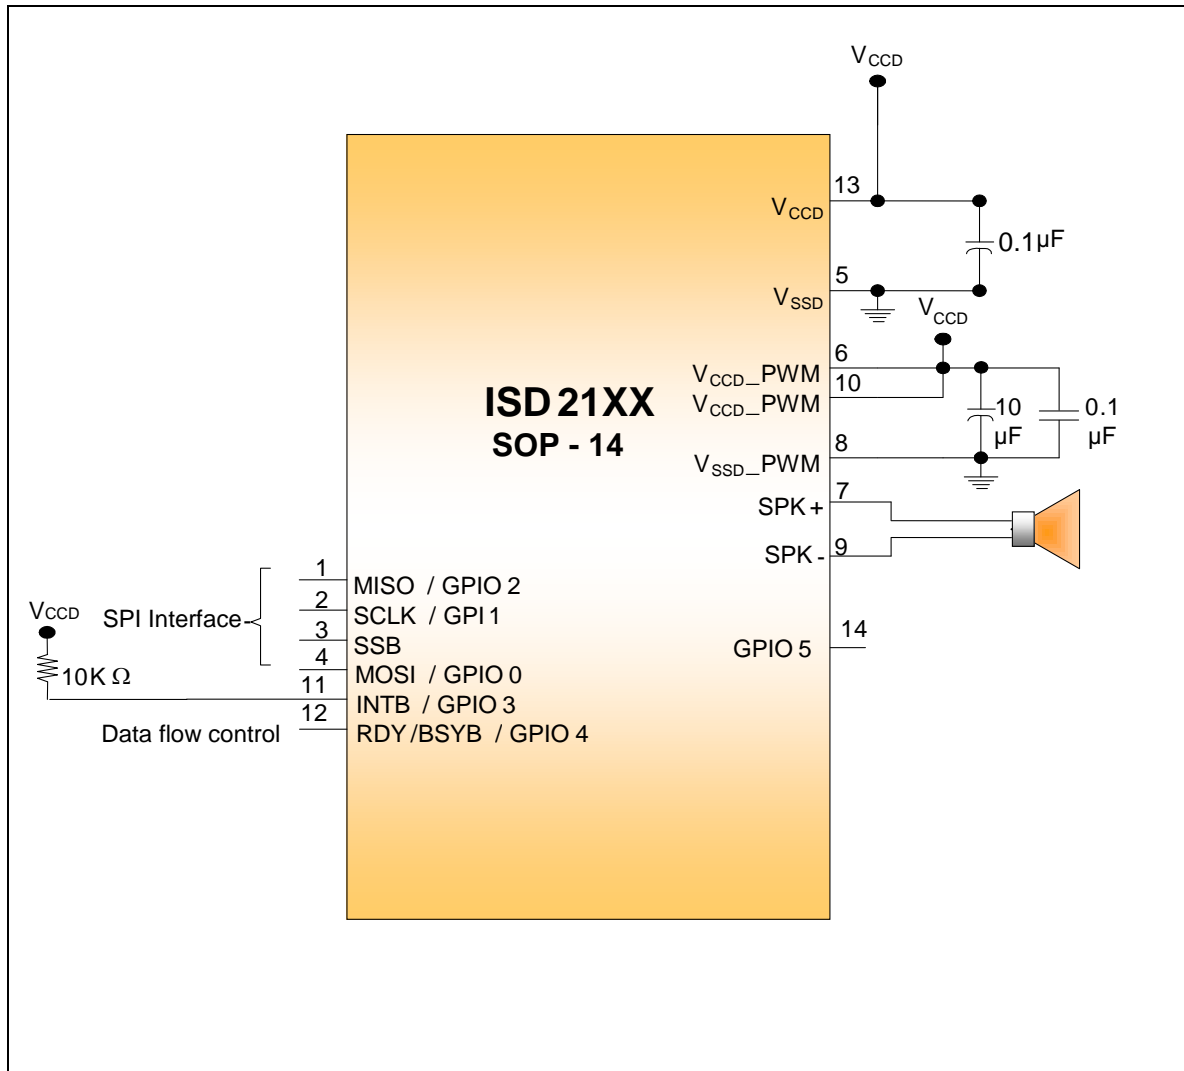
$V_{CCD}$

13
$V_{CCD}$
0.1µF
5
$V_{SSD}$
$V_{CCD}$
6
$V_{CCD}$_PWM
10
$V_{CCD}$_PWM
10 µF
0.1 µF
8
$V_{SSD}$_PWM
7
SPK +
9
SPK -

ISD 21XX
SOP - 14

1
MISO / GPIO 2
2
SCLK / GPI 1
3
SSB
4
MOSI / GPIO 0
11
INTB / GPIO 3
12
RDY /BSYB / GPIO 4

$V_{CCD}$
SPI Interface
10K Ω
Data flow control

14
GPIO 5